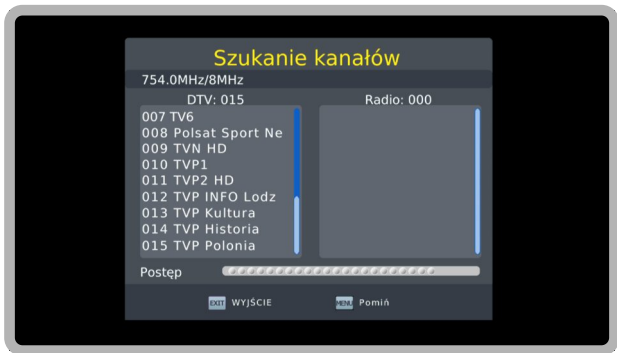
Szukanie kanałów

754.0MHz/8MHz

DTV: 015

Radio: 000

007 TV6
008 Polsat Sport Ne
009 TVN HD
010 TVP1
011 TVP2 HD
012 TVP INFO Lodz
013 TVP Kultura
014 TVP Historia
015 TVP Polonia

Postęp

EXIT WYJŚCIE

MENU Pomiń